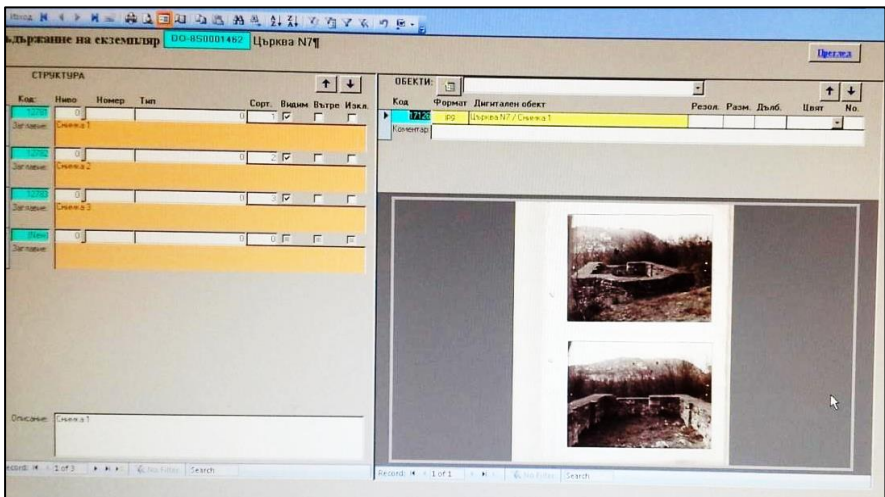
ъдържание на екземпляр DO-850001462 Църква N7¶

Преглед

СТРУКТУРА

Код: Ниво Номер Тип Сорт. Видим Вътре Изкл.

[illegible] 0 0 1

Заглавие: Снимка 1

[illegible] 0 0 2

Заглавие: Снимка 2

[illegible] 0 0 3

Заглавие: Снимка 3

(New) 0 0 0

Заглавие:

Описание: Снимка 1

Record: 1 of 3 No Filter Search

ОБЕКТИ:

Код Формат Дигитален обект Резол. Разм. Дълб. Цвят No.

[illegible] jpg Църква N7 / Снимка 1

Коментар

Record: 1 of 1 No Filter Search